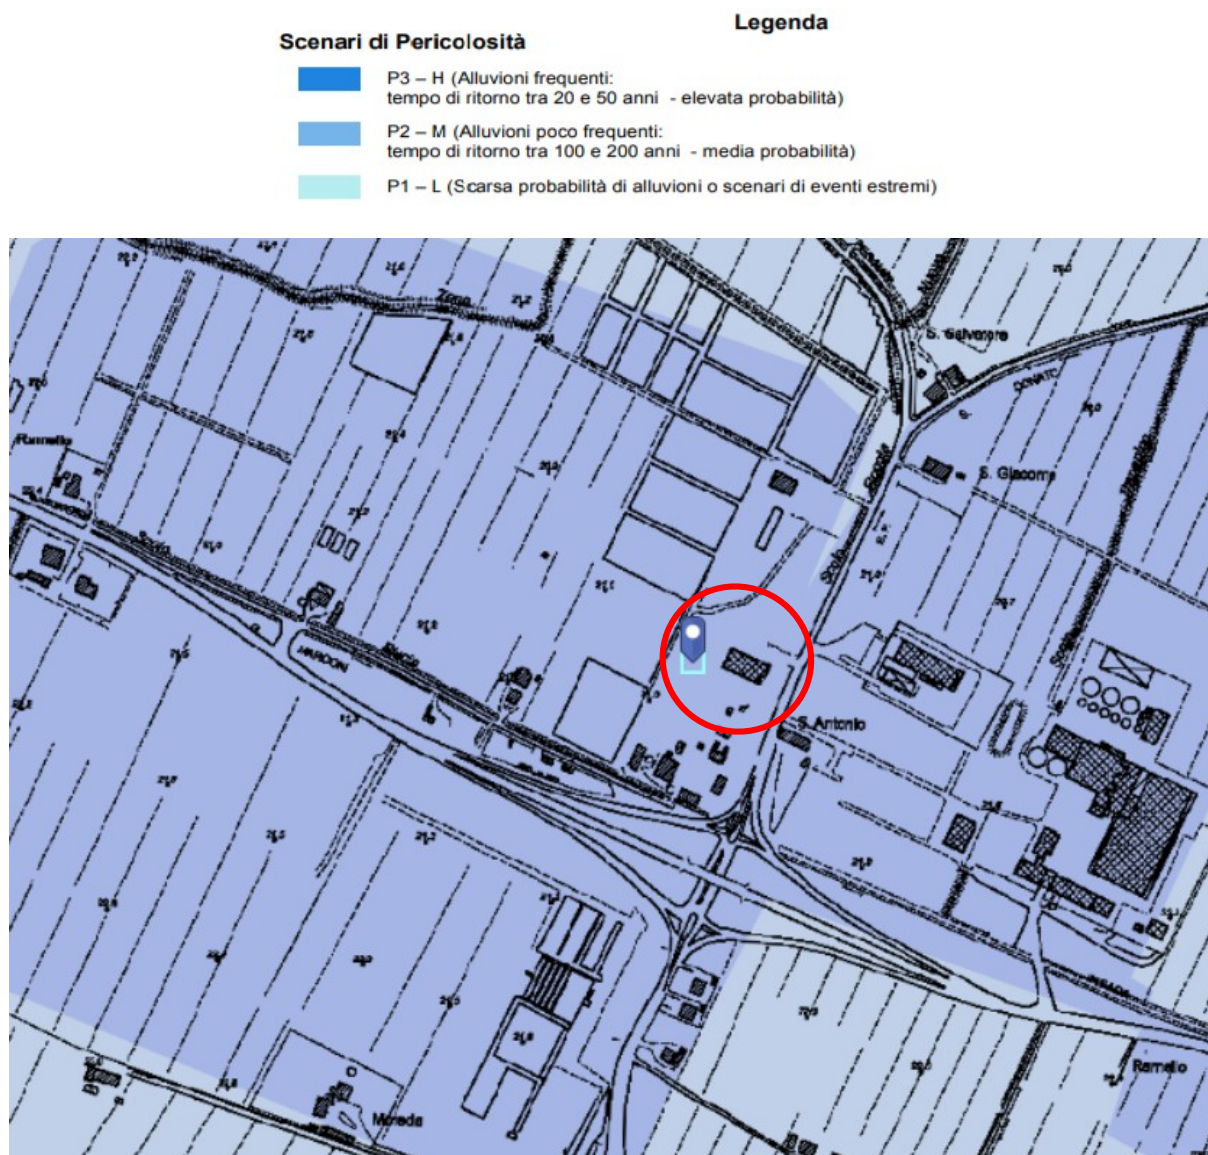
Legenda

Scenari di Pericolosità

P3 – H (Alluvioni frequenti: tempo di ritorno tra 20 e 50 anni - elevata probabilità)

P2 – M (Alluvioni poco frequenti: tempo di ritorno tra 100 e 200 anni - media probabilità)

P1 – L (Scarsa probabilità di alluvioni o scenari di eventi estremi)

S. Salvatore

S. Giacomo

S. Antonio

MARDONI

Moreda

Ramello

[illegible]